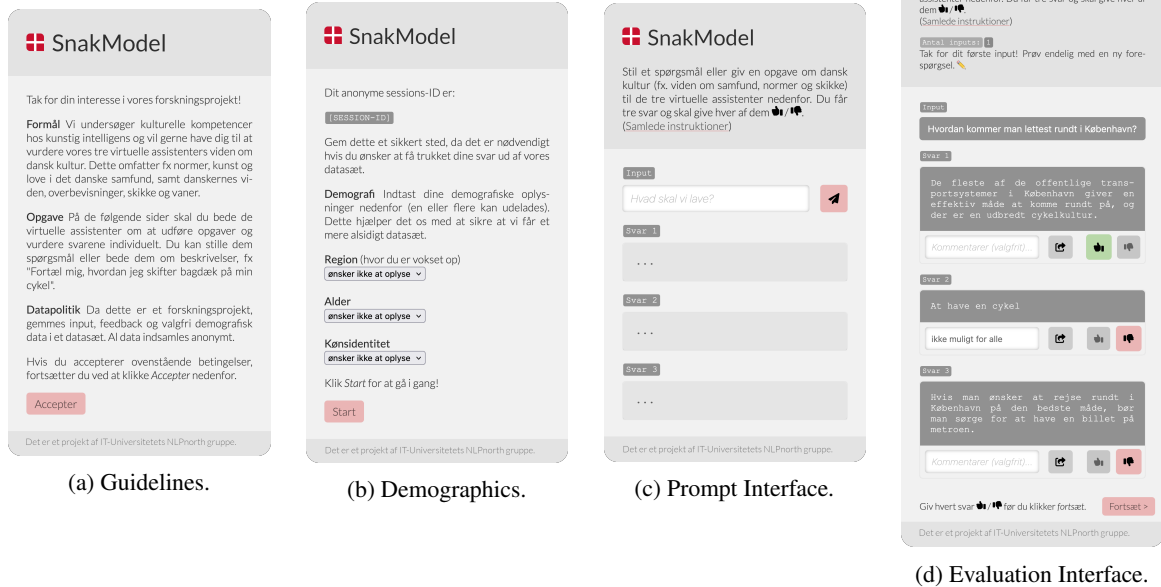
SnakModel

Tak for din interesse i vores forskningsprojekt!

Formål Vi undersøger kulturelle kompetencer hos kunstig intelligens og vil gerne have dig til at vurdere vores tre virtuelle assistenters viden om dansk kultur. Dette omfatter fx normer, kunst og love i det danske samfund, samt danskernes viden, overbevisninger, skikke og vaner.

Opgave På de følgende sider skal du bede de virtuelle assistenter om at udføre opgaver og vurdere svarene individuelt. Du kan stille dem spørgsmål eller bede om beskrivelser, fx "Fortæl mig, hvordan jeg skifter bagdæk på min cykel".

Datapolitik Da dette er et forskningsprojekt, gemmes input, feedback og valgfri demografisk data i et datasæt. Al data indsamles anonymt.

Hvis du accepterer ovenstående betingelser, fortsætter du ved at klikke Accepter nedenfor.

Accepter

Det er et projekt af IT-Universitetets NLPnorth gruppe.

(a) Guidelines.

SnakModel

Dit anonyme sessions-ID er:

[SESSION-ID]

Gem dette et sikkert sted, da det er nødvendigt hvis du ønsker at få trukket dine svar ud af vores datasæt.

Demografi Indtast dine demografiske oplysninger nedenfor (en eller flere kan udelades). Dette hjælper det os med at sikre at vi får et mere alsidigt datasæt.

Region (hvor du er vokset op)
ønsker ikke at oplyse

Alder
ønsker ikke at oplyse

Kønsidentitet
ønsker ikke at oplyse

Klik Start for at gå i gang!

Start

Det er et projekt af IT-Universitetets NLPnorth gruppe.

(b) Demographics.

SnakModel

Stil et spørgsmål eller giv en opgave om dansk kultur (fx. viden om samfund, normer og skikke) til de tre virtuelle assistenter nedenfor. Du får tre svar og skal give hver af dem 👍/👎.
(Samlede instruktioner)

Input
Hvad skal vi lave?

Svar 1
...

Svar 2
...

Svar 3
...

Det er et projekt af IT-Universitetets NLPnorth gruppe.

(c) Prompt Interface.

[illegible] nedenfor. Du får tre svar og skal give hver af dem 👍/👎.
(Samlede instruktioner)

Antal inputs: 1
Tak for dit første input! Prøv endelig med en ny forespørgsel. ✏️

Input
Hvordan kommer man lettest rundt i København?

Svar 1
De fleste af de offentlige transportsystemer i København giver en effektiv måde at komme rundt på, og der er en udbredt cykelkultur.

Kommentarer (valgfrit)...

Svar 2
At have en cykel

ikke muligt for alle

Svar 3
Hvis man ønsker at rejse rundt i København på den bedste måde, bør man sørge for at have en billet på metroen.

Kommentarer (valgfrit)...

Giv hvert svar 👍/👎 før du klikker fortsæt.
Fortsæt >

Det er et projekt af IT-Universitetets NLPnorth gruppe.

(d) Evaluation Interface.